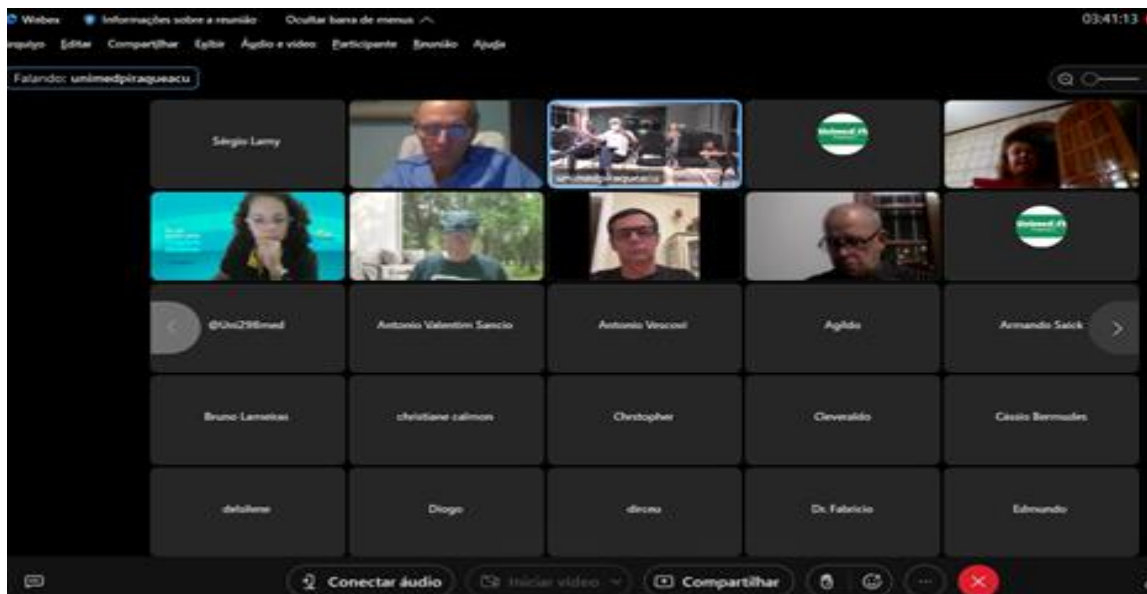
Webex Informações sobre a reunião Ocultar barra de menus

03:41:13

Arquivo Editar Compartilhar Exibir Áudio e vídeo Participante Reunião Ajuda

Falando: unimedpiragueacu

Sérgio Lamy

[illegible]

Unimed

Unimed

@Uni298med

Antonio Valentim Sancio

Antonio Vescovi

Aglido

Armando Saick

Bruno Lameiras

christiane calmon

Christopher

Cleveraldo

Cássio Bermudes

dalsilene

Diogo

dirceu

Dr. Fabricio

Edmundo

Conectar áudio

Iniciar vídeo

Compartilhar